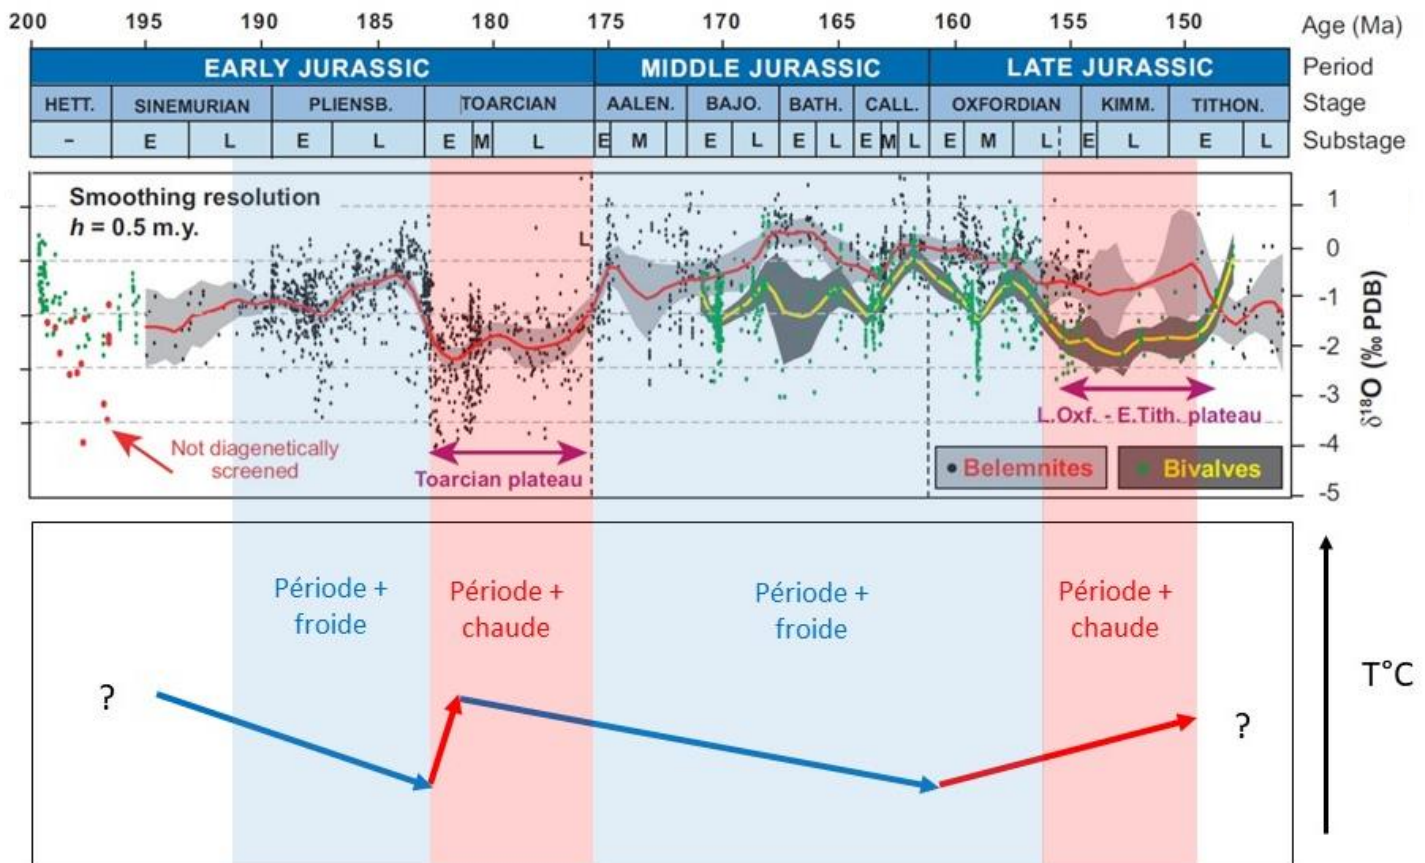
200 195 190 185 180 175 170 165 160 155 150 Age (Ma)

| EARLY JURASSIC | | | | | | | | MIDDLE JURASSIC | | | | | | | | | | LATE JURASSIC | | | | | | | Period |
|---|---|---|---|---|---|---|---|---|---|---|---|---|---|---|---|---|---|---|---|---|---|---|---|---|---|
| HETT. | SINEMURIAN | | PLIENSB. | | TOARCIAN | | | AALEN. | | BAJO. | | BATH. | | CALL. | | | OXFORDIAN | | | KIMM. | | TITHON. | | | Stage |
| - | E | L | E | L | E | M | L | E | M | E | L | E | L | E | M | L | E | M | L | E | L | E | L | | Substage |

Smoothing resolution
$h$ = 0.5 m.y.

L

1 0 -1 -2 -3 -4 -5

$\delta^{18}O$ (‰ PDB)

Not diagenetically screened

Toarcian plateau

L.Oxf. - E.Tith. plateau

Belemnites

Bivalves

Période + froide

Période + chaude

Période + froide

Période + chaude

T°C

?

?